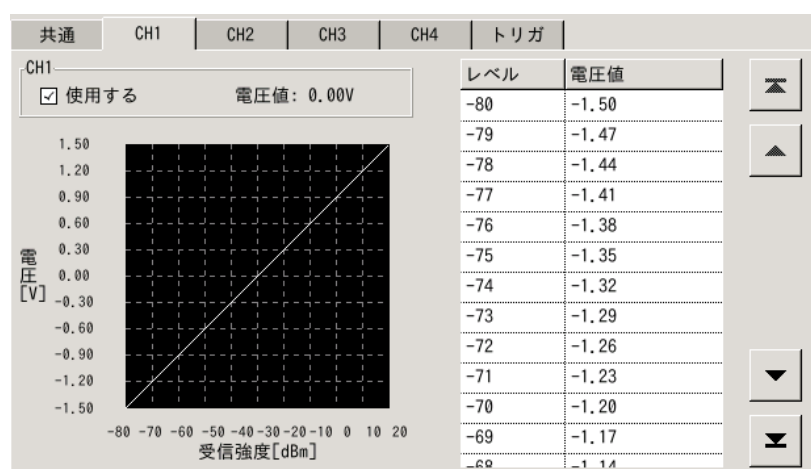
共通 CH1 CH2 CH3 CH4 トリガ

CH1
☑ 使用する 電圧値: 0.00V

1.50
1.20
0.90
0.60
0.30
0.00
-0.30
-0.60
-0.90
-1.20
-1.50

電圧[V]

-80 -70 -60 -50 -40 -30 -20 -10 0 10 20
受信強度[dBm]

| レベル | 電圧値 |
|---|---|
| -80 | -1.50 |
| -79 | -1.47 |
| -78 | -1.44 |
| -77 | -1.41 |
| -76 | -1.38 |
| -75 | -1.35 |
| -74 | -1.32 |
| -73 | -1.29 |
| -72 | -1.26 |
| -71 | -1.23 |
| -70 | -1.20 |
| -69 | -1.17 |
| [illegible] | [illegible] |